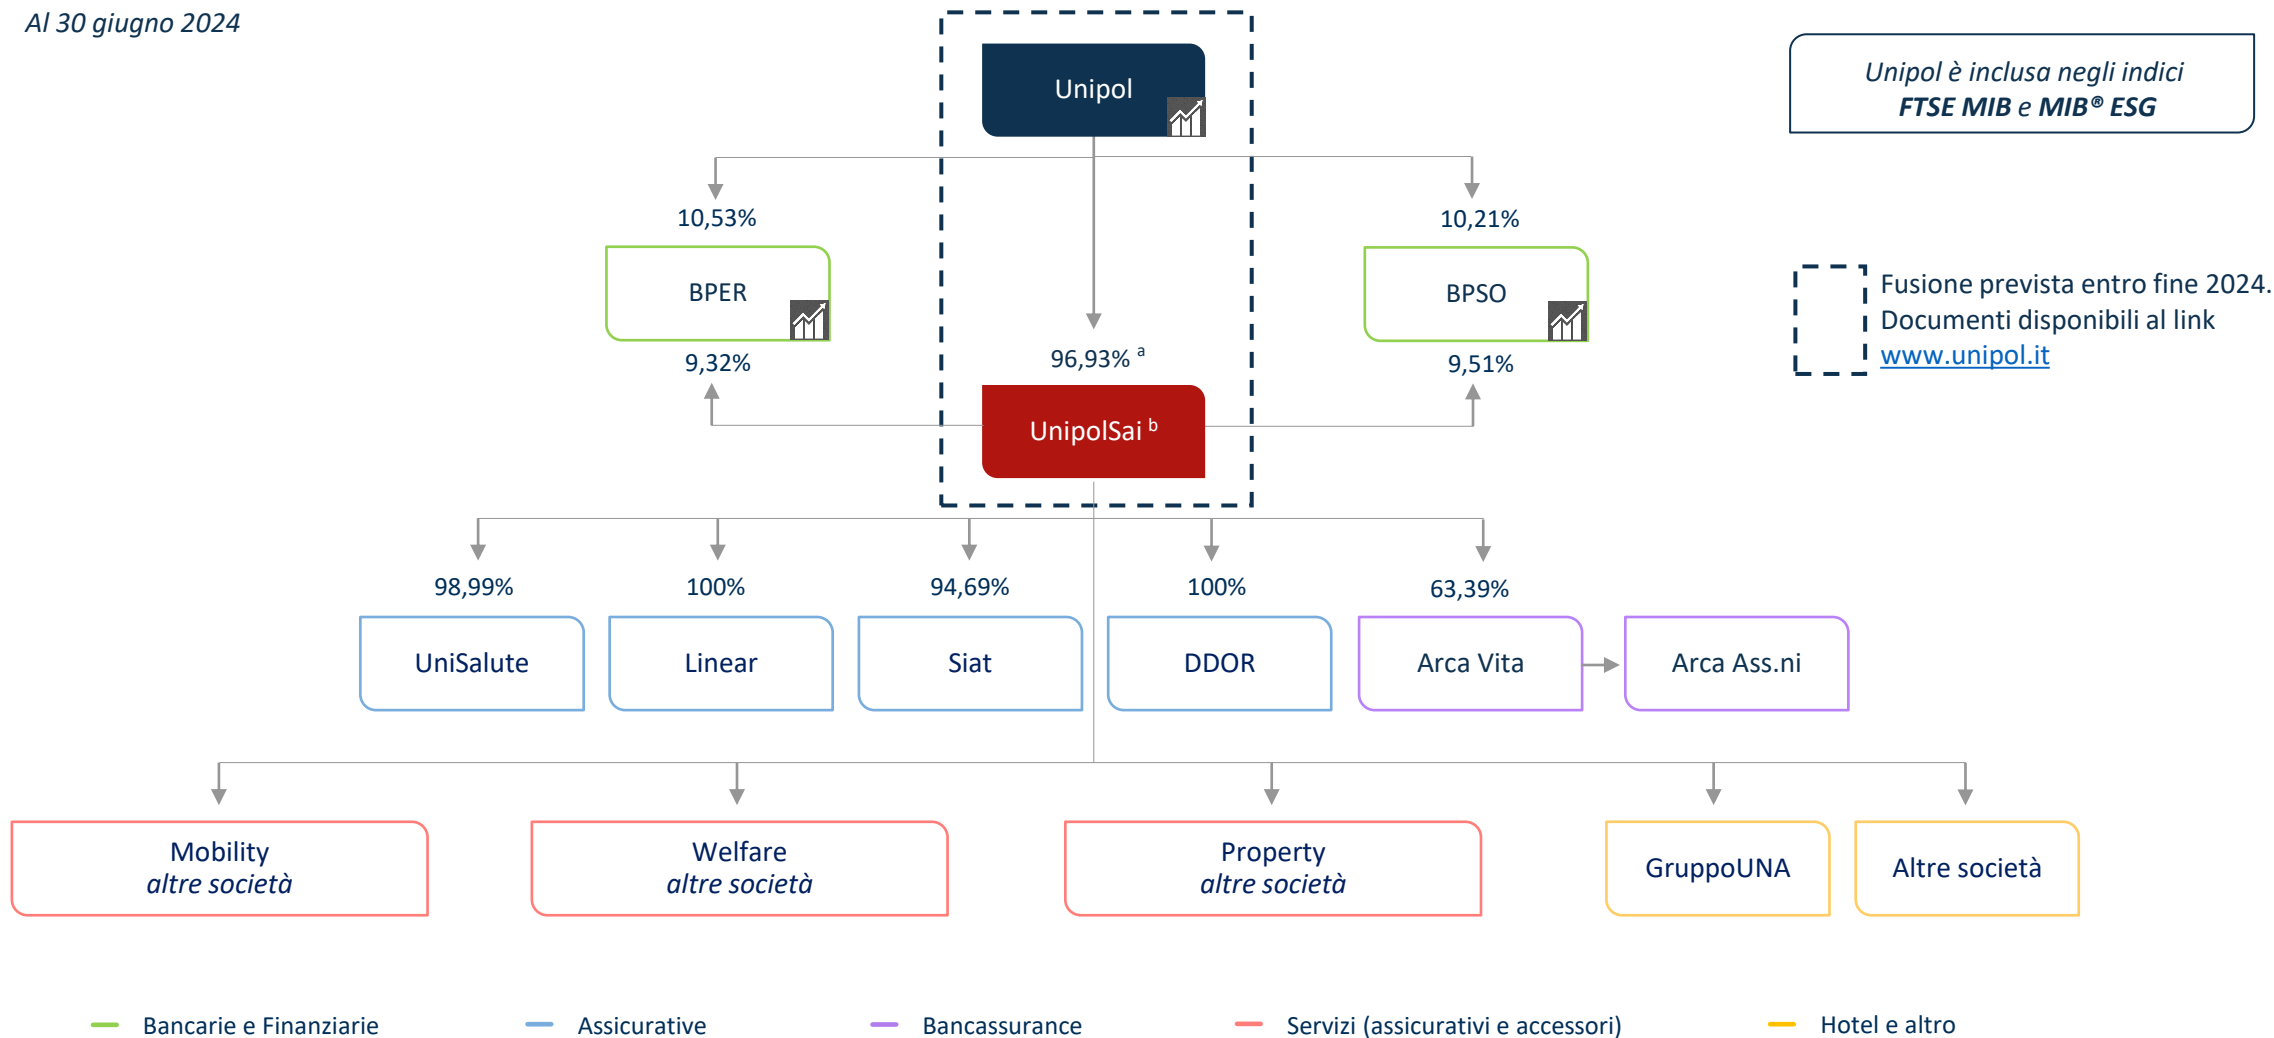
Al 30 giugno 2024

Unipol

Unipol è inclusa negli indici
FTSE MIB e MIB® ESG

10,53%

10,21%

BPER

BPSO

Fusione prevista entro fine 2024. Documenti disponibili al link www.unipol.it

9,32%

96,93% $^{a}$

9,51%

UnipolSai $^{b}$

98,99%

100%

94,69%

100%

63,39%

UniSalute

Linear

Siat

DDOR

Arca Vita

Arca Ass.ni

Mobility
altre società

Welfare
altre società

Property
altre società

GruppoUNA

Altre società

Bancarie e Finanziarie

Assicurative

Bancassurance

Servizi (assicurativi e accessori)

Hotel e altro